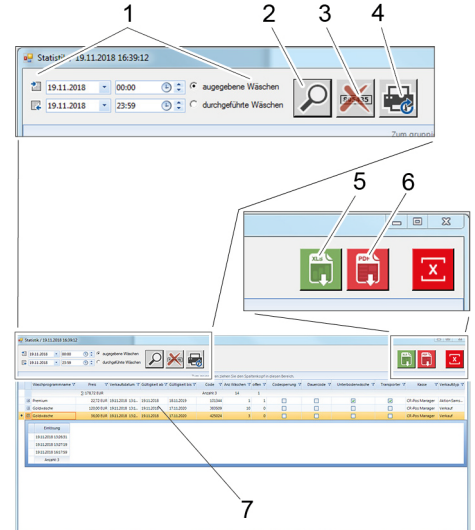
1
2
3
4
Statistik / 19.11.2018 16:39:12
19.11.2018
00:00
augegebene Wäschen
19.11.2018
23:59
durchgeführte Wäschen
F5
Zum gruppi
5
6
XLS
PDF
Statistik / 19.11.2018 16:39:12
19.11.2018
00:00
augegebene Wäschen
19.11.2018
23:59
durchgeführte Wäschen
Waschprogrammname
Preis
Verkaufsdatum
Gültigkeit ab
Gültigkeit bis
Code
Anz.Wäschen
offen
Codesperrung
Dauercode
Unterbodenwäsche
Transponder
Kasse
Verkaufstyp
178,72 EUR
Anzahl 3
14
3
Premium
22,72 EUR
19.11.2018
19.11.2018
19.11.2019
101344
1
1
CR-Pos Manager
Aktion/Gems...
Grobwäsche
120,00 EUR
19.11.2018
19.11.2018
17.11.2020
360009
10
0
CR-Pos Manager
Verkauf
Grobwäsche
36,00 EUR
19.11.2018
19.11.2018
17.11.2020
429026
3
0
CR-Pos Manager
Verkauf
Einlösung
19.11.2018 15:29:31
19.11.2018 15:57:18
19.11.2018 16:17:06
Anzahl 3
7